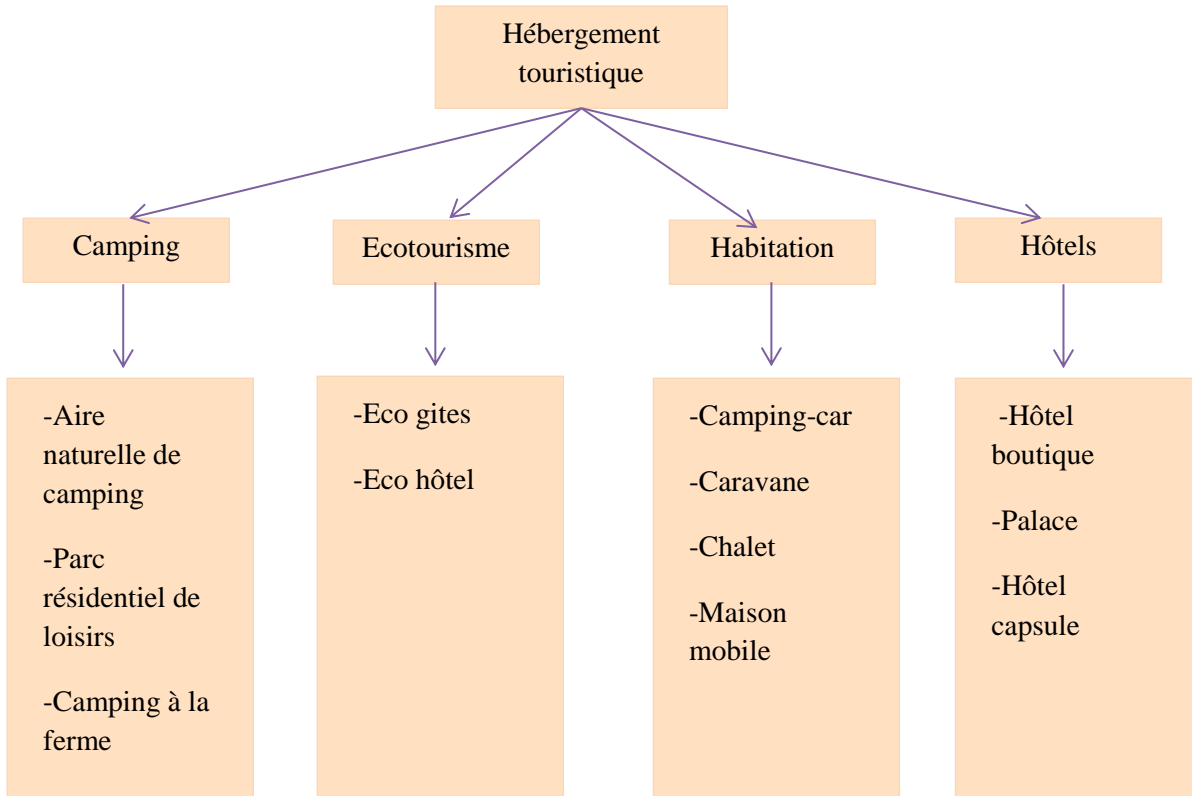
Hébergement touristique

Camping

Ecotourisme

Habitation

Hôtels

-Aire naturelle de camping

-Parc résidentiel de loisirs

-Camping à la ferme

-Eco gites

-Eco hôtel

-Camping-car

-Caravane

-Chalet

-Maison mobile

-Hôtel boutique

-Palace

-Hôtel capsule